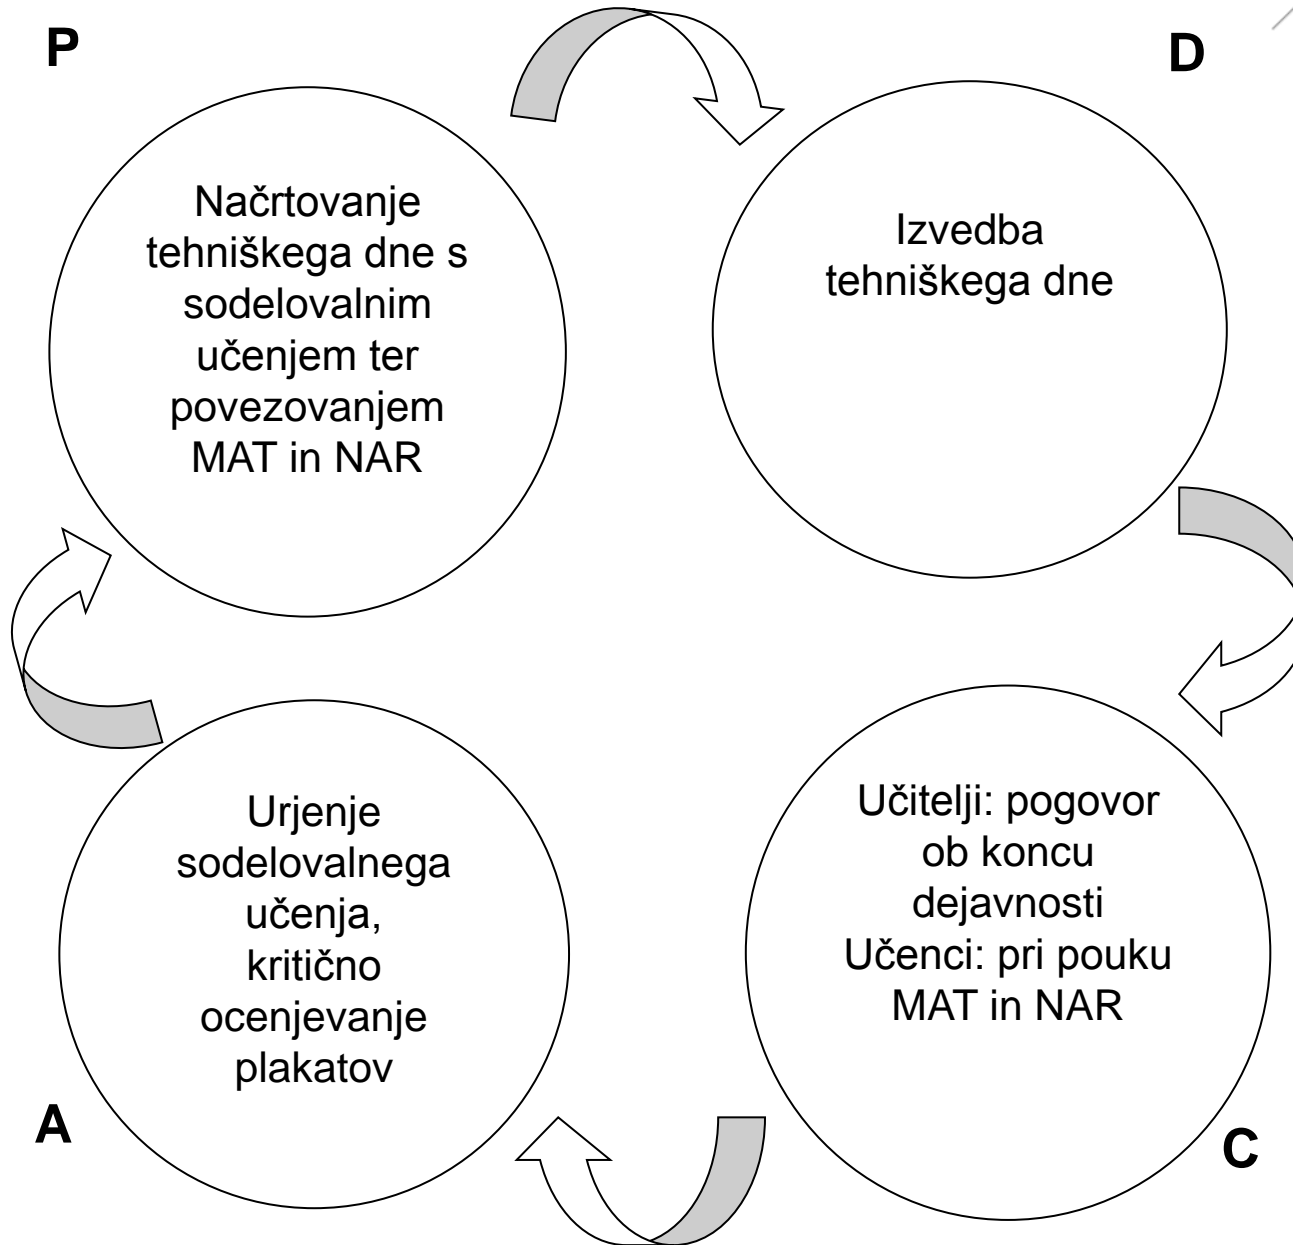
P

Načrtovanje tehniškega dne s sodelovalnim učenjem ter povezovanjem MAT in NAR

D

Izvedba tehniškega dne

Učitelji: pogovor ob koncu dejavnosti
Učenci: pri pouku MAT in NAR

C

Urjenje sodelovalnega učenja, kritično ocenjevanje plakatov

A